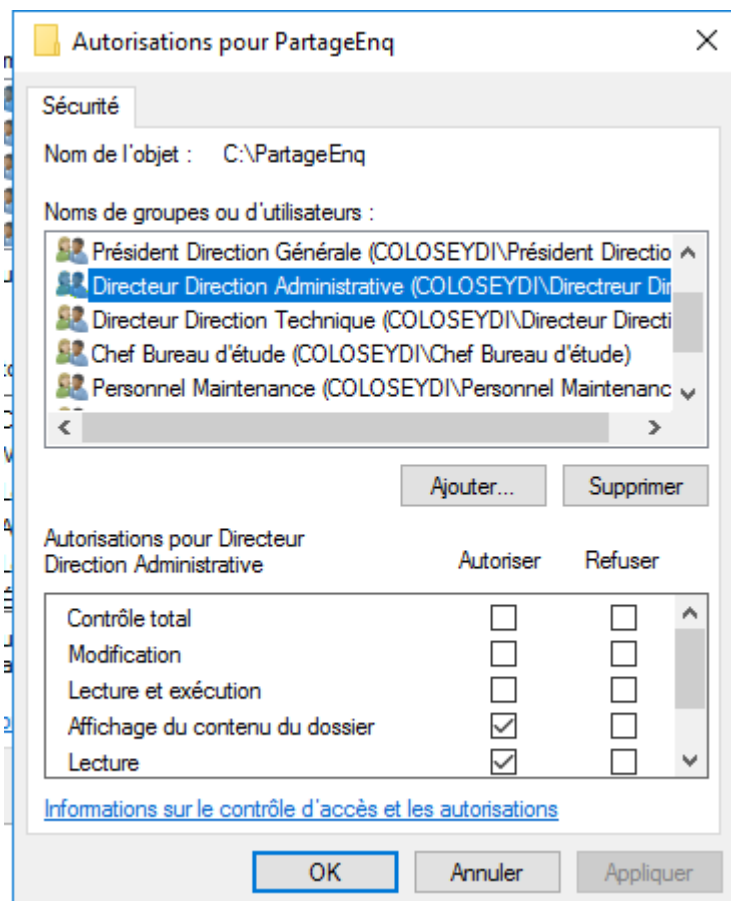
Autorisations pour PartageEnq

Sécurité

Nom de l'objet : C:\PartageEnq

Noms de groupes ou d'utilisateurs :

Président Direction Générale (COLOSEYDI\Président Directio
Directeur Direction Administrative (COLOSEYDI\Directreur Di
Directeur Direction Technique (COLOSEYDI\Directeur Directi
Chef Bureau d'étude (COLOSEYDI\Chef Bureau d'étude)
Personnel Maintenance (COLOSEYDI\Personnel Maintenanc

Ajouter... Supprimer

Autorisations pour Directeur Direction Administrative

| | Autoriser | Refuser |
|---|---|---|
| Contrôle total | ☐ | ☐ |
| Modification | ☐ | ☐ |
| Lecture et exécution | ☐ | ☐ |
| Affichage du contenu du dossier | ☑ | ☐ |
| Lecture | ☑ | ☐ |

Informations sur le contrôle d'accès et les autorisations

OK Annuler Appliquer